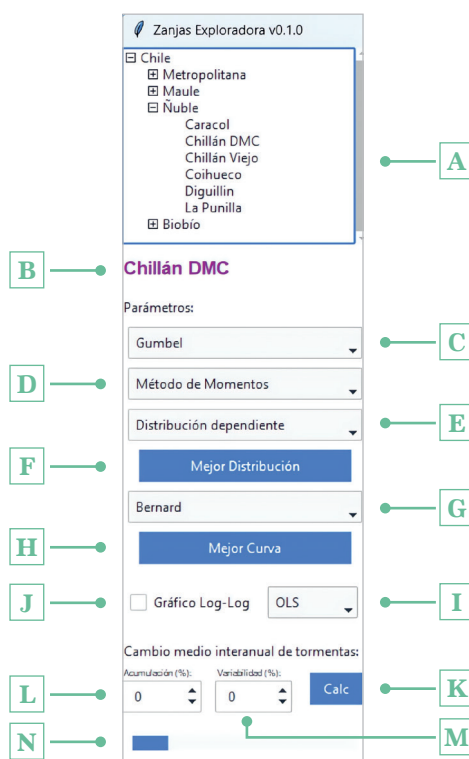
Zanjas Exploradora v0.1.0

⊟ Chile
⊞ Metropolitana
⊞ Maule
⊟ Ñuble
Caracol
Chillán DMC
Chillán Viejo
Coihueco
Diguillin
La Punilla
⊞ Biobío

A

B

Chillán DMC

Parámetros:

Gumbel

C

D

Método de Momentos

Distribución dependiente

E

F

Mejor Distribución

Bernard

G

H

Mejor Curva

J

Gráfico Log-Log

OLS

I

Cambio medio interanual de tormentas:

Acumulación (%):

Variabilidad (%):

L

0

0

Calc

K

N

M